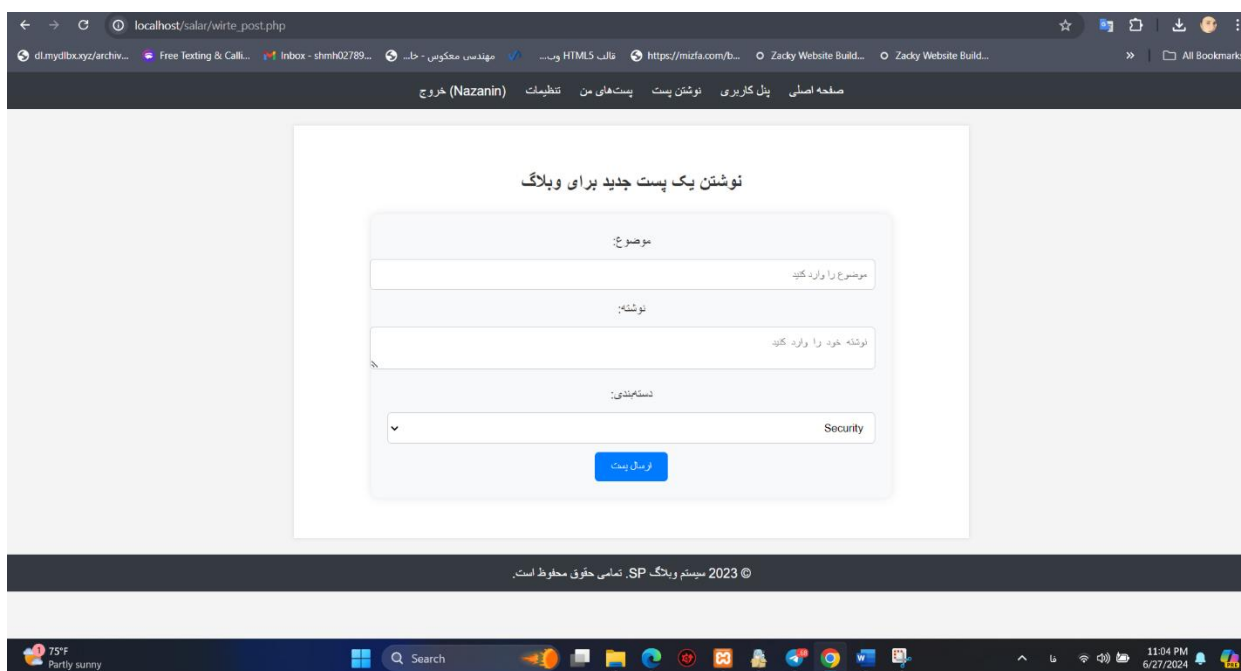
localhost/salar/wirte_post.php

dl.mydlbx.xyz/archiv... Free Texting & Calli... Inbox - shmh02789... مهندس معکوس - خا... قالب HTML5 وب... https://mizfa.com/b... Zacky Website Build... Zacky Website Build... » All Bookmarks

صفحه اصلی پنل کاربری نوشتن پست پست‌های من تنظیمات خروج (Nazanin)

نوشتن یک پست جدید برای وبلاگ

موضوع:

موضوع را وارد کنید

نوشته:

نوشته خود را وارد کنید

دسته‌بندی:

Security

ارسال پست

© 2023 سیستم وبلاگ SP. تمامی حقوق محفوظ است.

75°F Partly sunny

Search

11:04 PM 6/27/2024